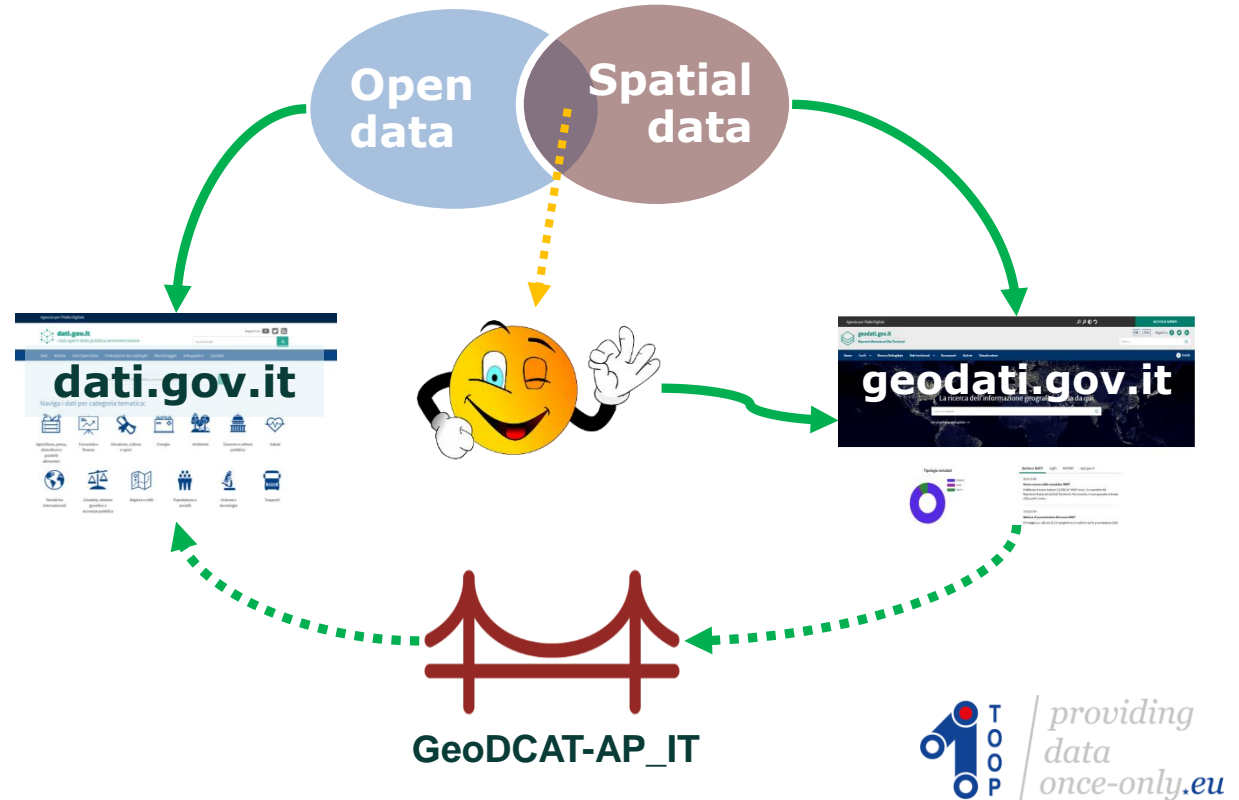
Open data

Spatial data

Agenzia per l'Italia Digitale

dati.gov.it
I dati aperti della pubblica amministrazione

dati.gov.it

Naviga i dati per categoria tematica:

Agricoltura, pesca, silvicoltura e prodotti alimentari

Economia e finanze

Istruzione, cultura e sport

Energia

Ambiente

Governo e settore pubblico

Salute

Tematiche internazionali

Giustizia, sistema giuridico e sicurezza pubblica

Regioni e città

Popolazione e società

Scienza e tecnologia

Trasporti

Agenzia per l'Italia Digitale

geodati.gov.it

geodati.gov.it

La ricerca dell'informazione geografica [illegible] da qui

Tipologia metadati

GeoDCAT-AP_IT

T
O
O
P

providing data once-only.eu